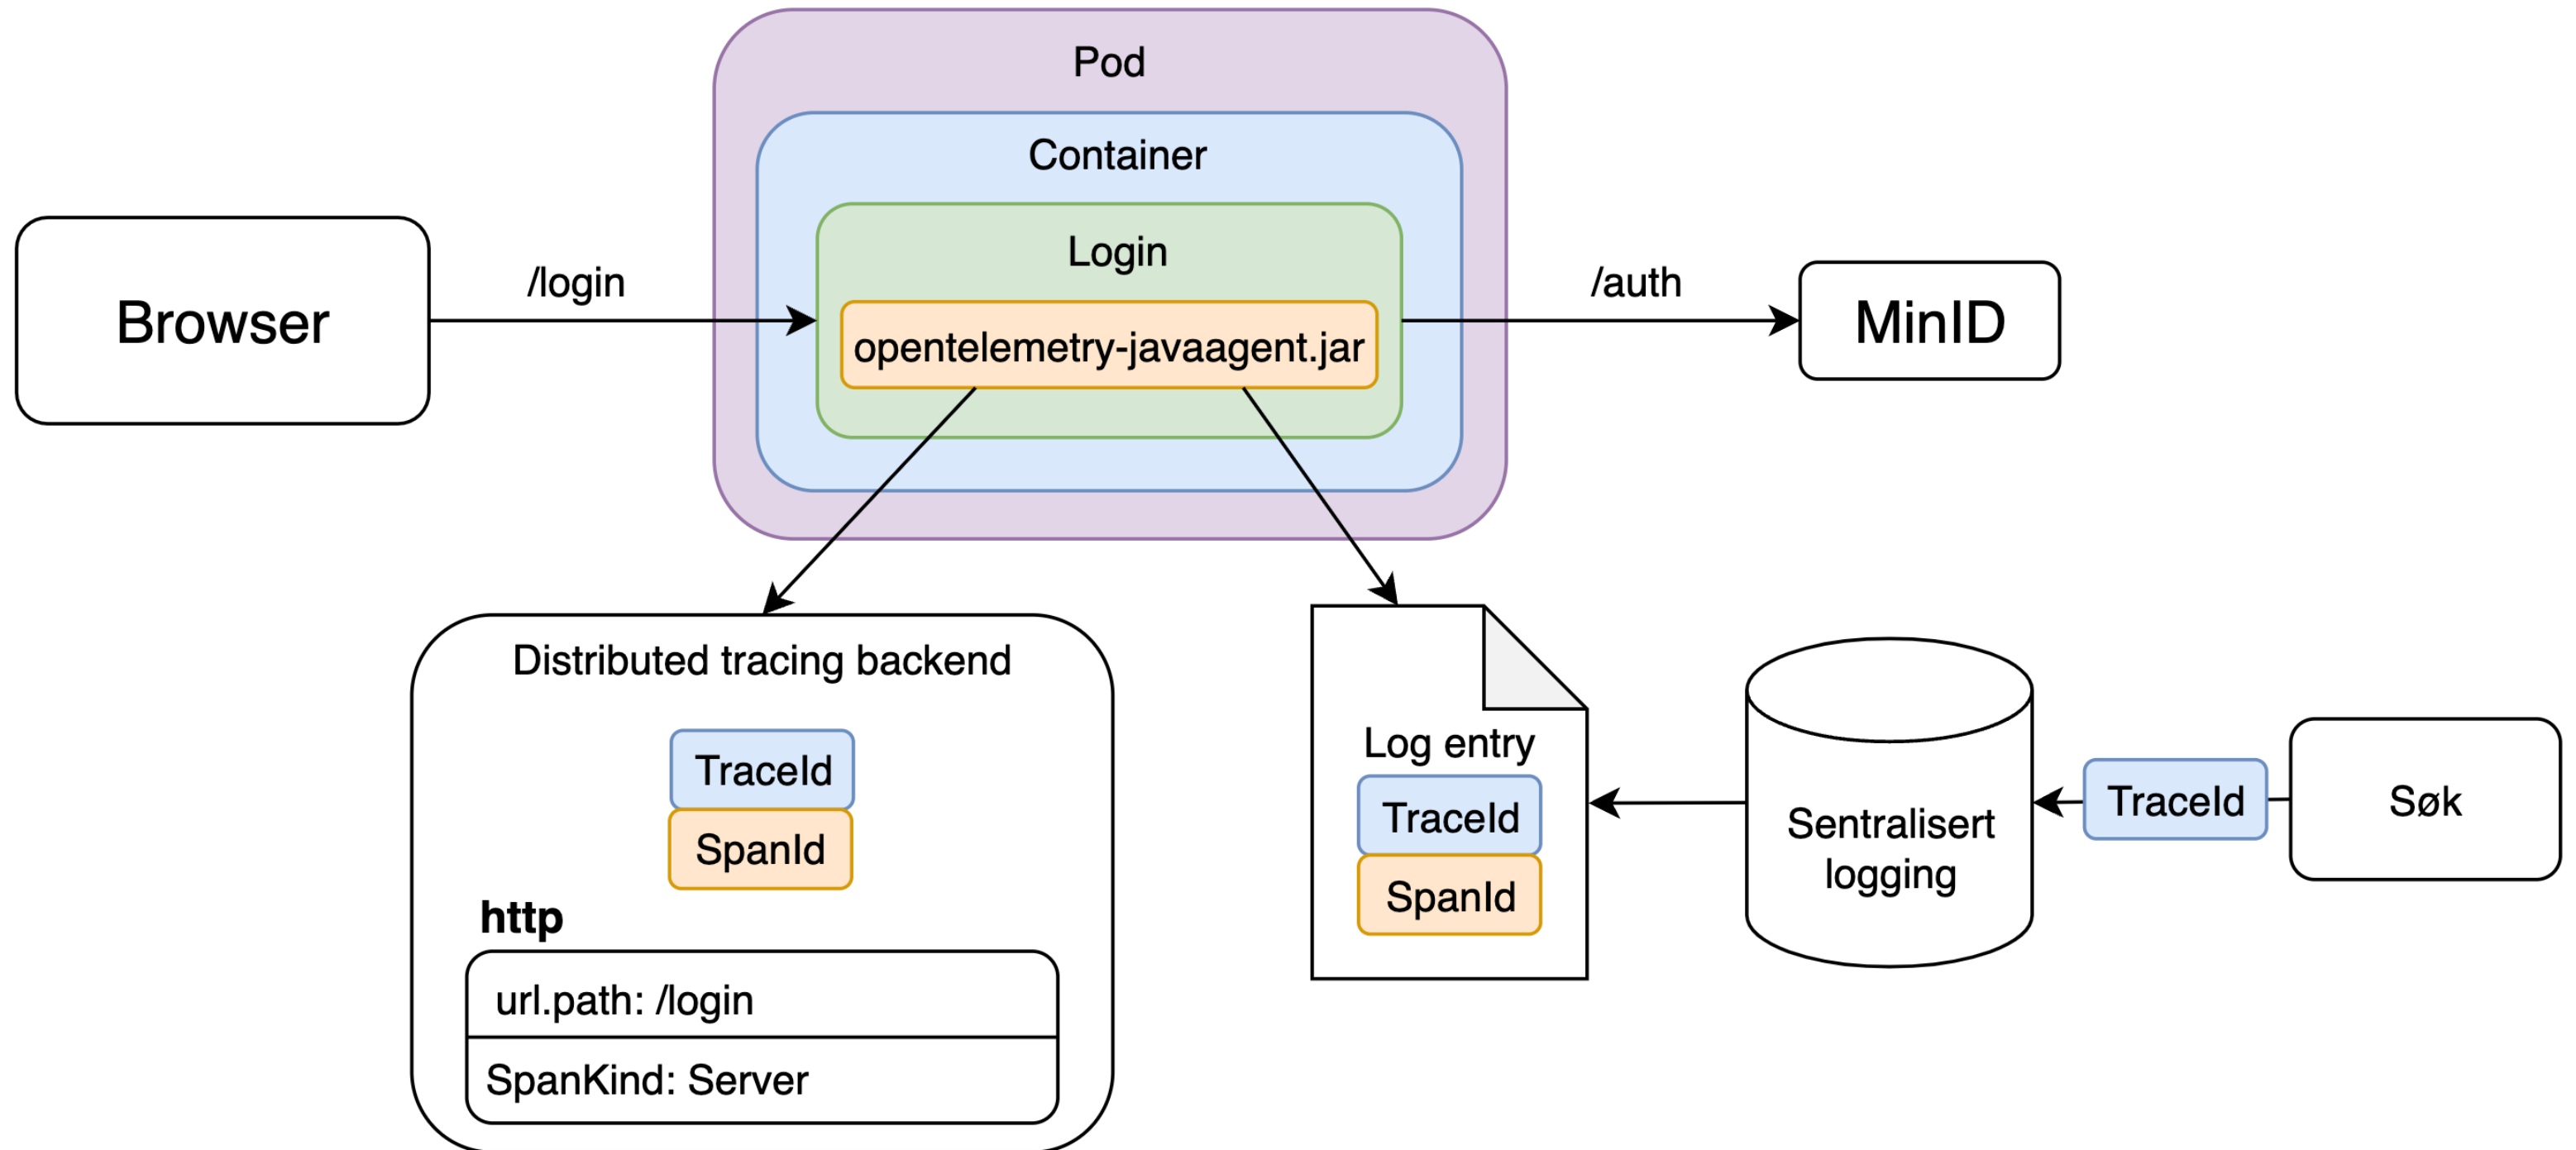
Pod

Container

Login

Browser

/login

opentelemetry-javaagent.jar

/auth

MinID

Distributed tracing backend

TraceId

SpanId

http

url.path: /login

SpanKind: Server

Log entry

TraceId

SpanId

Sentralisert logging

TraceId

Søk